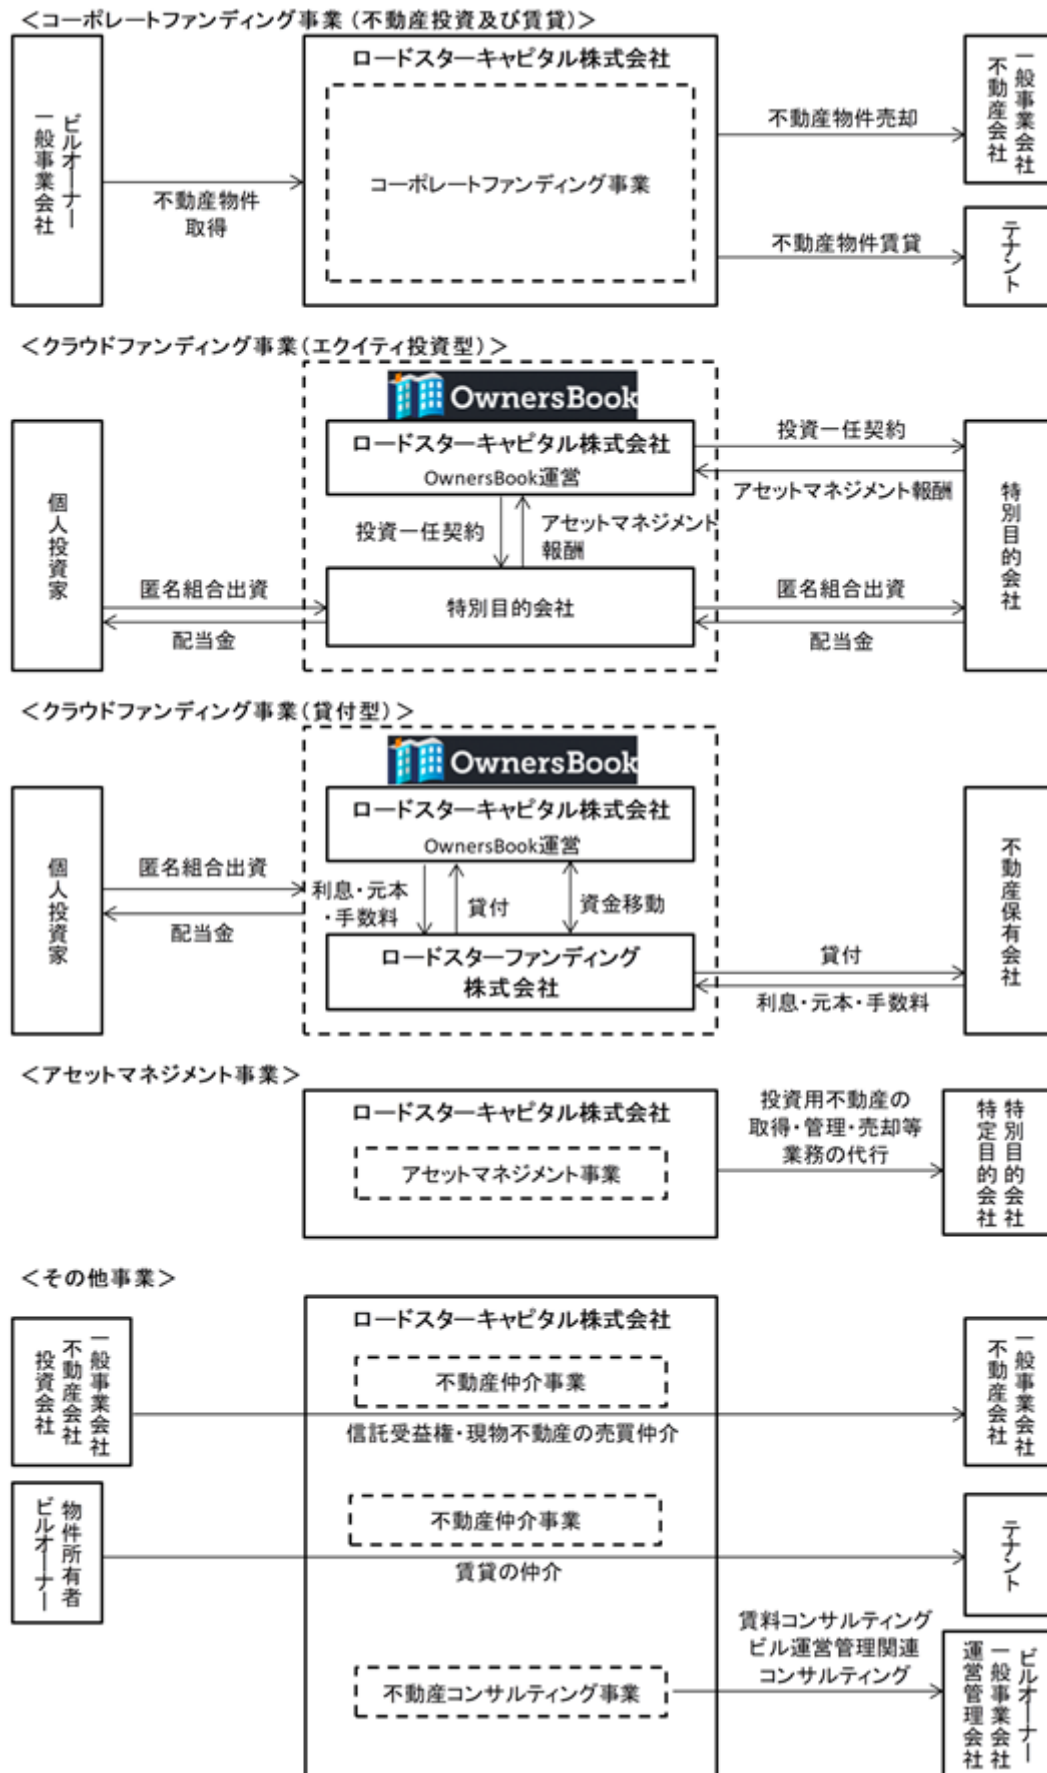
<コーポレートファンディング事業（不動産投資及び賃貸）>

ビルオーナー
一般事業会社

不動産物件取得

ロードスターキャピタル株式会社
コーポレートファンディング事業

不動産物件売却
不動産物件賃貸

一般事業会社
不動産会社

テナント

<クラウドファンディング事業（エクイティ投資型）>

OwnersBook

個人投資家

匿名組合出資
配当金

ロードスターキャピタル株式会社
OwnersBook運営

投資一任契約
アセットマネジメント報酬

特別目的会社

投資一任契約
アセットマネジメント報酬
匿名組合出資
配当金

特別目的会社

<クラウドファンディング事業（貸付型）>

OwnersBook

個人投資家

匿名組合出資
配当金

ロードスターキャピタル株式会社
OwnersBook運営

利息・元本・手数料
貸付
資金移動

ロードスターファンディング株式会社

貸付
利息・元本・手数料

不動産保有会社

<アセットマネジメント事業>

ロードスターキャピタル株式会社
アセットマネジメント事業

投資用不動産の取得・管理・売却等業務の代行

特別目的会社
特定目的会社

<その他事業>

一般事業会社
不動産会社
投資会社

物件所有者
ビルオーナー

ロードスターキャピタル株式会社
不動産仲介事業
信託受益権・現物不動産の売買仲介
不動産仲介事業
賃貸の仲介
不動産コンサルティング事業

賃料コンサルティング
ビル運営管理関連コンサルティング

一般事業会社
不動産会社

テナント

ビルオーナー
一般事業会社
運営管理会社